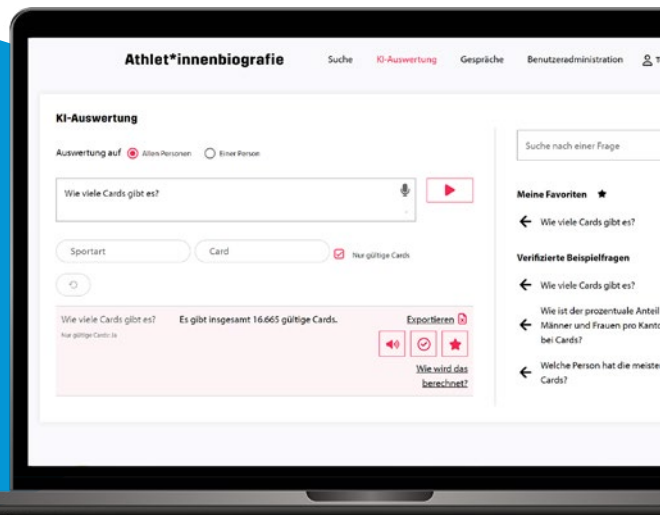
Athlet*innenbiografie

Suche KI-Auswertung Gespräche Benutzeradministration

KI-Auswertung

Auswertung auf Allen Personen Einer Person

Wie viele Cards gibt es?

Sportart Card Nur gültige Cards

Wie viele Cards gibt es?

Nur gültige Cards: Ja

Es gibt insgesamt 16.665 gültige Cards.

Exportieren

Wie wird das berechnet?

Suche nach einer Frage

Meine Favoriten

Wie viele Cards gibt es?

Verifizierte Beispielfragen

Wie viele Cards gibt es?

Wie ist der prozentuale Anteil Männer und Frauen pro Kant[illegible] bei Cards?

Welche Person hat die meiste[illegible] Cards?